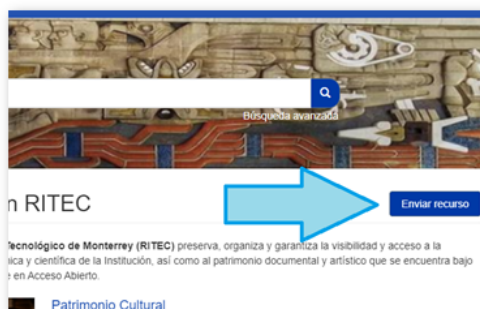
Búsqueda avanzada

n RITEC

Enviar recurso

Tecnológico de Monterrey (RITEC) preserva, organiza y garantiza la visibilidad y acceso a la ica y científica de la Institución, así como al patrimonio documental y artístico que se encuentra bajo e en Acceso Abierto.

Patrimonio Cultural